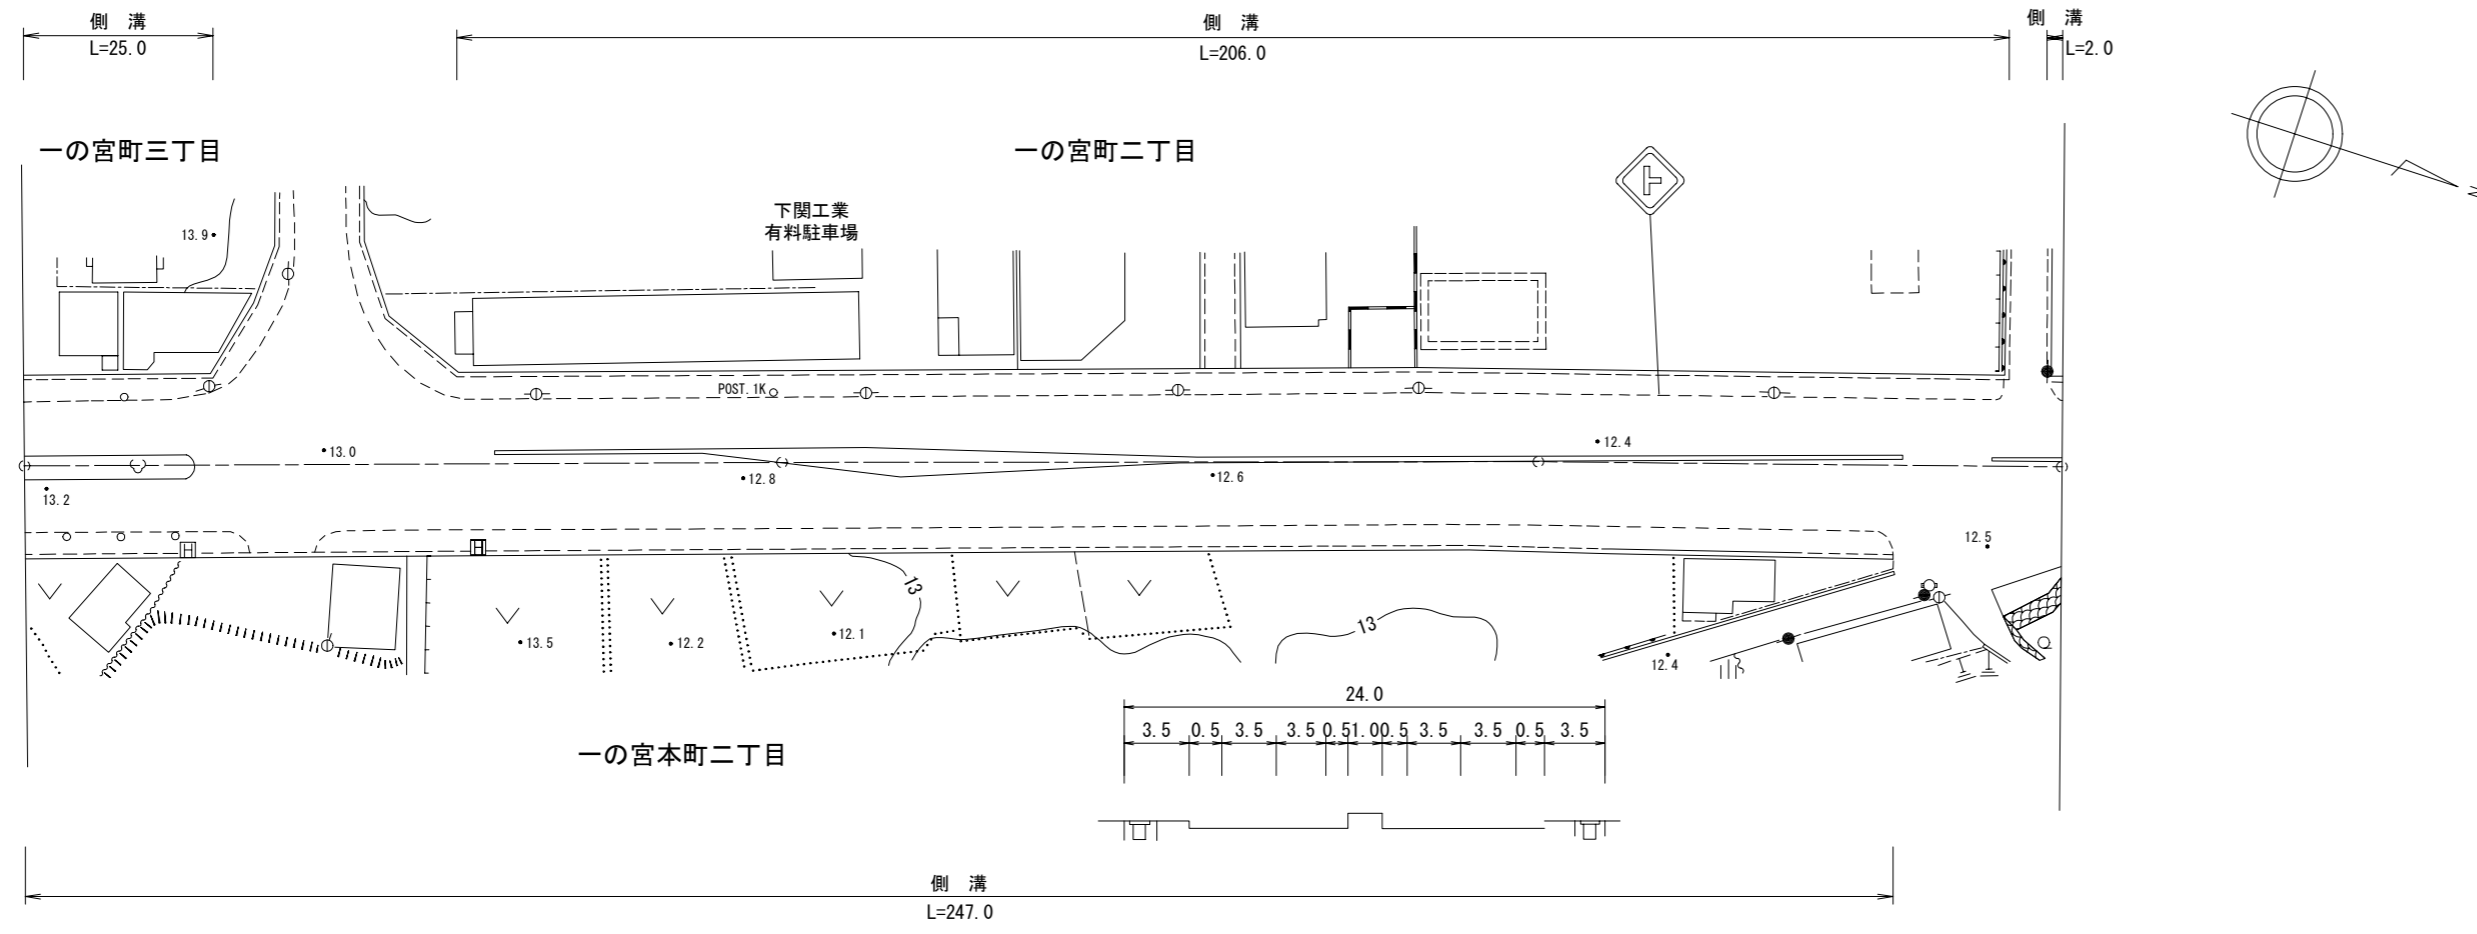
側 溝
L=25.0

側 溝
L=206.0

側 溝
L=2.0

一の宮町三丁目

一の宮町二丁目

下関工業
有料駐車場

13.9

POST.1K

13.0

12.4

13.2

12.8

12.6

12.5

13

13

13.5

12.2

12.1

12.4

24.0

| 3.5 | 0.5 | 3.5 | 3.5 | 0.5 | 1.0 | 0.5 | 3.5 | 3.5 | 0.5 | 3.5 |
|---|---|---|---|---|---|---|---|---|---|---|

一の宮本町二丁目

側 溝
L=247.0